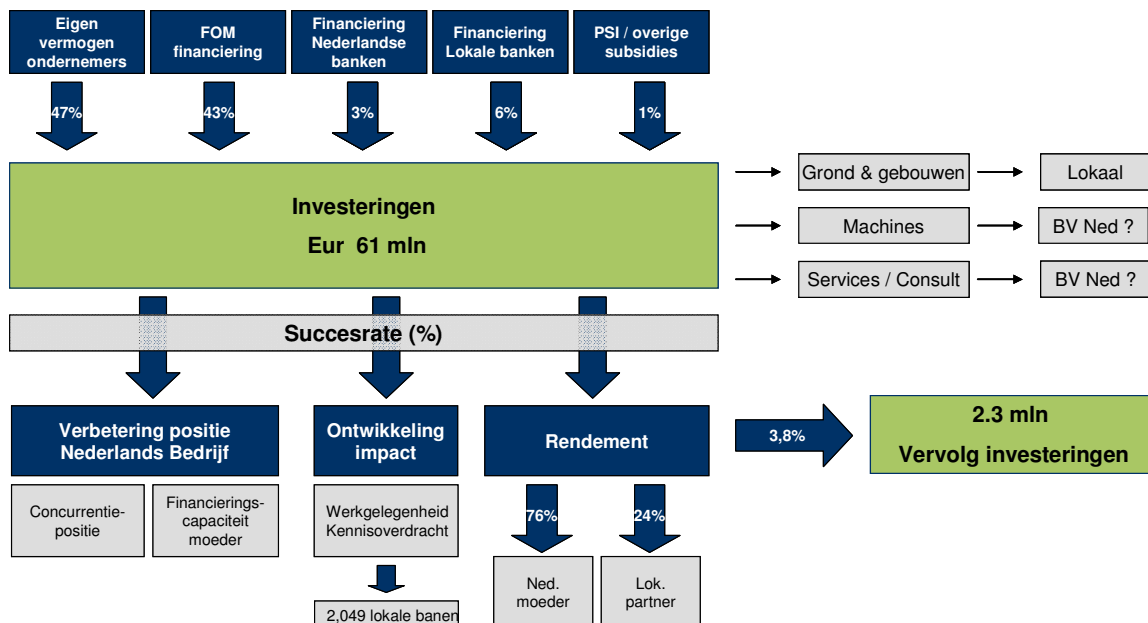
Eigen vermogen ondernemers

FOM financiering

Financiering Nederlandse banken

Financiering Lokale banken

PSI / overige subsidies

47%

43%

3%

6%

1%

Investeringen

Eur 61 mln

Grond & gebouwen

Lokaal

Machines

BV Ned ?

Services / Consult

BV Ned ?

Succesrate (%)

Verbetering positie Nederlands Bedrijf

Ontwikkeling impact

Rendement

3,8%

2.3 mln

Vervolg investeringen

Concurrentie-positie

Financierings-capaciteit moeder

Werkgelegenheid Kennisoverdracht

76%

24%

2,049 lokale banen

Ned. moeder

Lok. partner